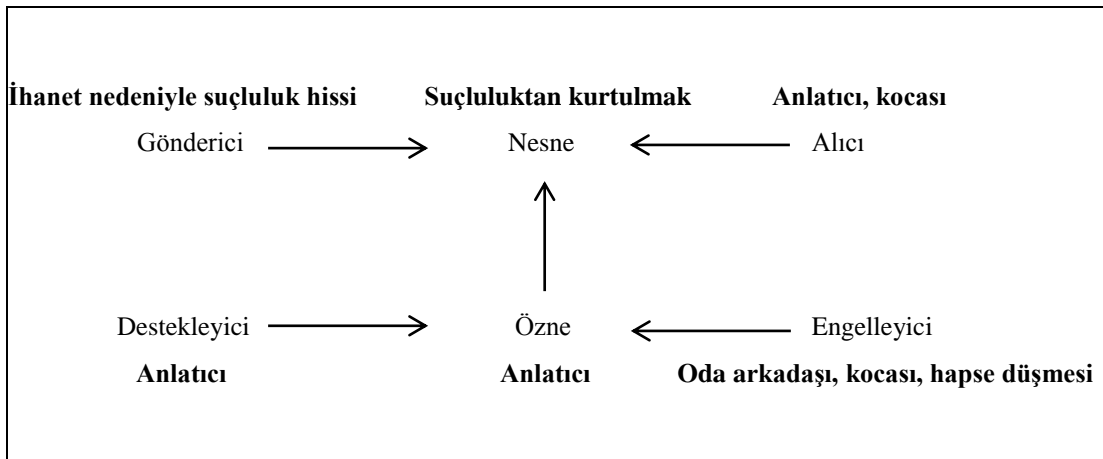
**İhanet nedeniyle suçluluk hissi** **Suçluluktan kurtulmak** **Anlatıcı, kocası**

Gönderici Nesne Alıcı

Destekleyici Özne Engelleyici

**Anlatıcı** **Anlatıcı** **Oda arkadaşı, kocası, hapse düşmesi**